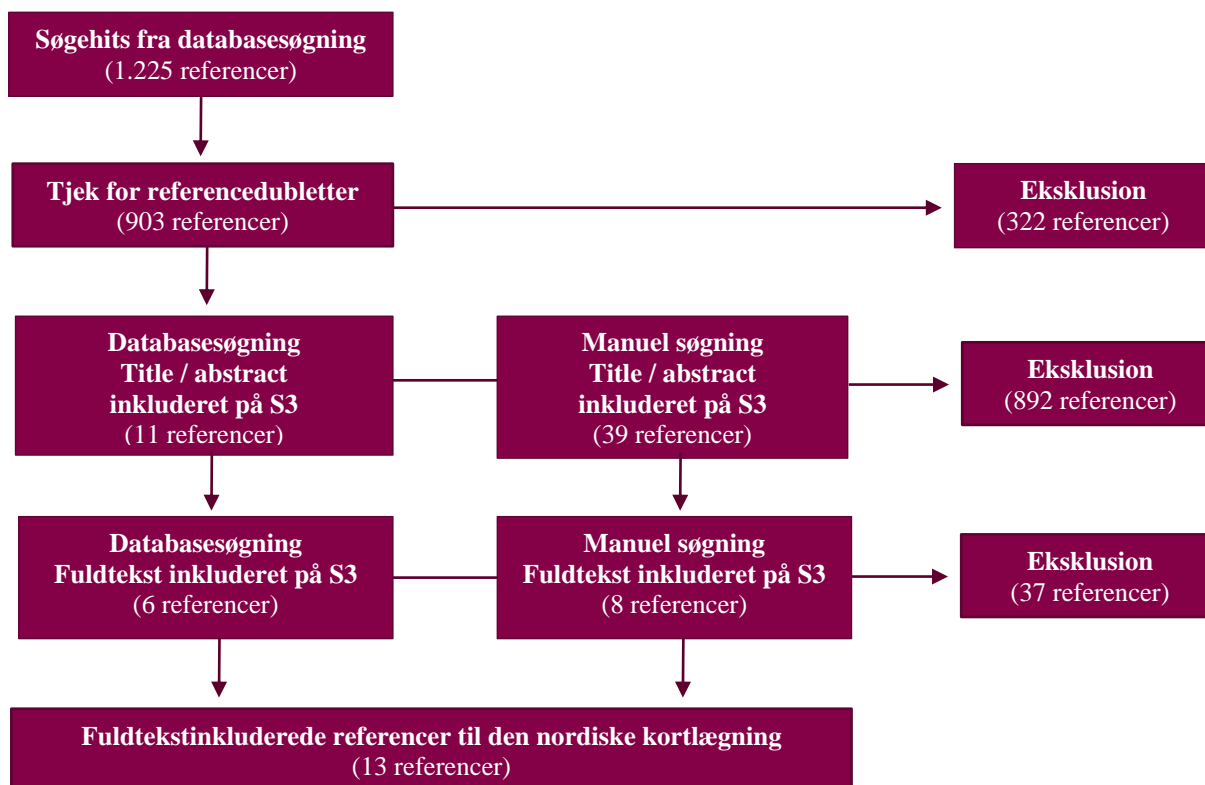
Søgehits fra databasesøgning
(1.225 referencer)

Tjek for referencedubletter
(903 referencer)

Eksklusion
(322 referencer)

Databasesøgning
Title / abstract
inkluderet på S3
(11 referencer)

Manuel søgning
Title / abstract
inkluderet på S3
(39 referencer)

Eksklusion
(892 referencer)

Databasesøgning
Fuldtekst inkluderet på S3
(6 referencer)

Manuel søgning
Fuldtekst inkluderet på S3
(8 referencer)

Eksklusion
(37 referencer)

Fuldtekstinkluderede referencer til den nordiske kortlægning
(13 referencer)